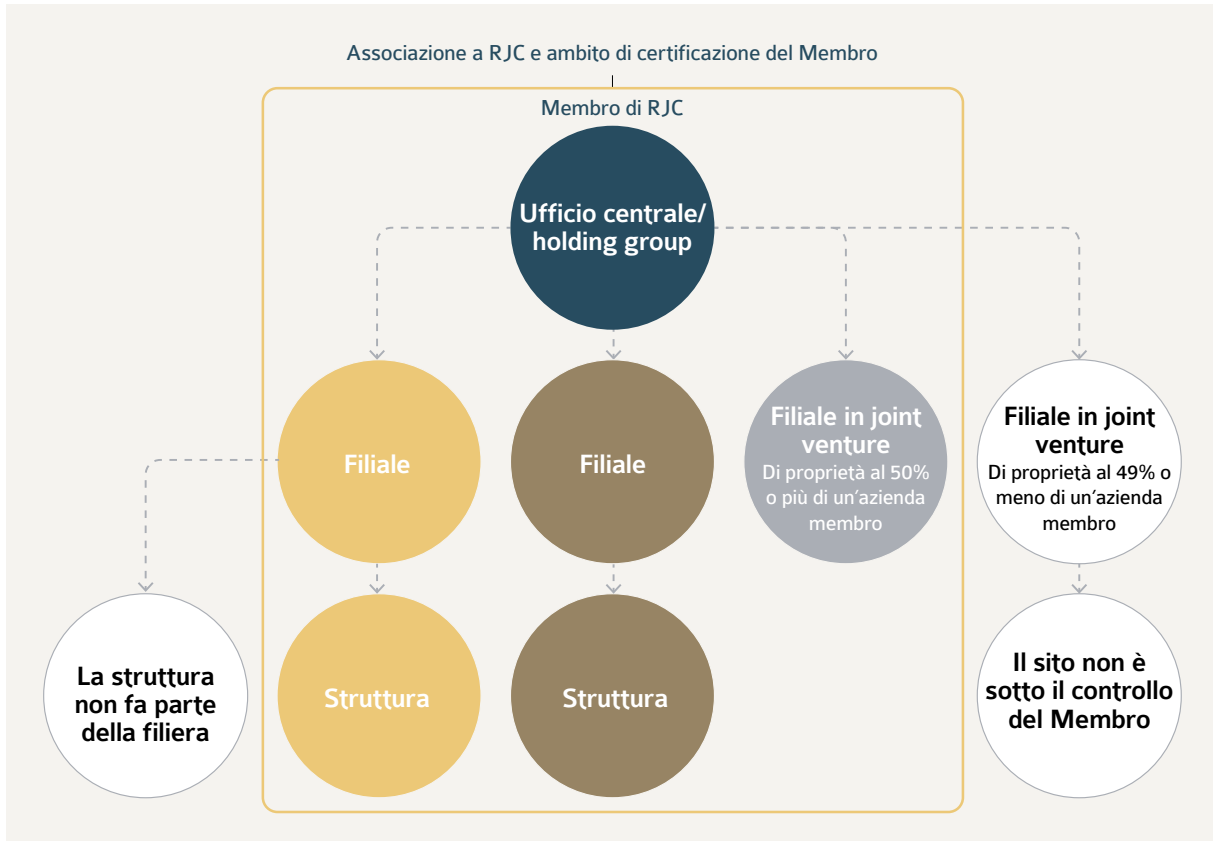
Associazione a RJC e ambito di certificazione del Membro

Membro di RJC

Ufficio centrale/ holding group

Filiale

Filiale

Filiale in joint venture
Di proprietà al 50% o più di un'azienda membro

Filiale in joint venture
Di proprietà al 49% o meno di un'azienda membro

La struttura non fa parte della filiera

Struttura

Struttura

Il sito non è sotto il controllo del Membro